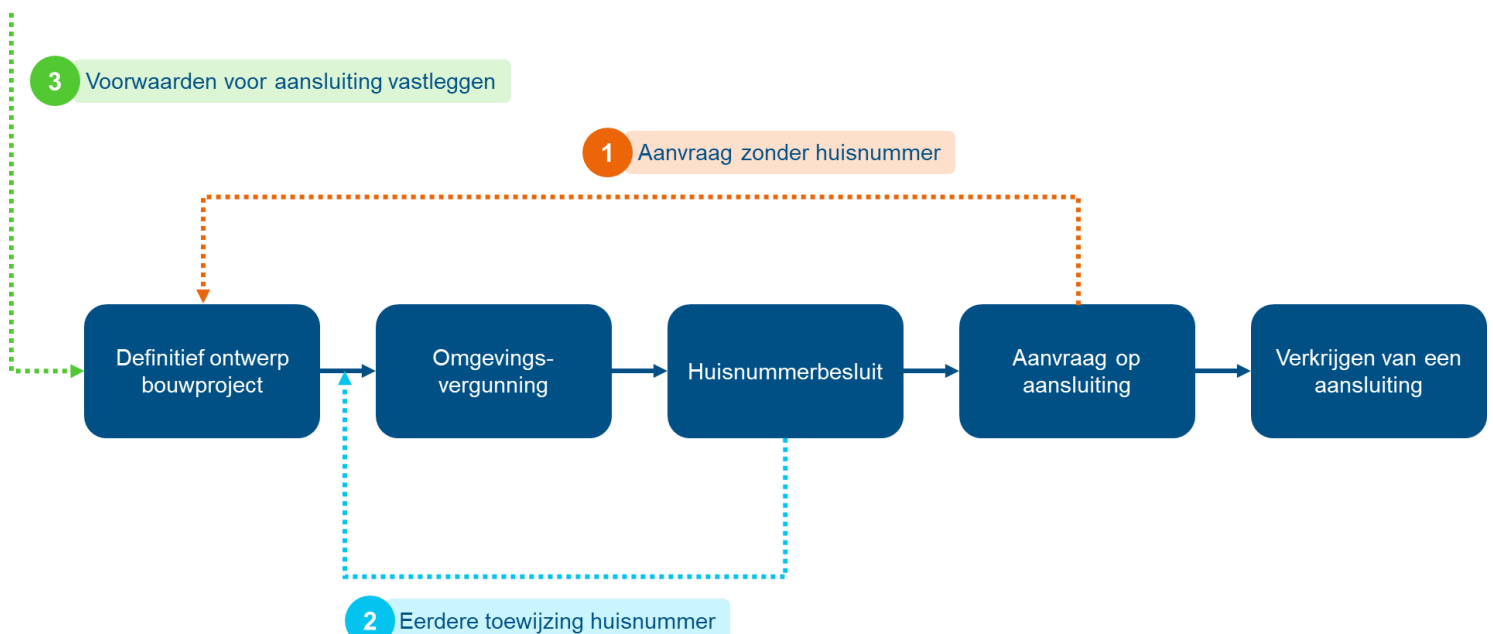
3 Voorwaarden voor aansluiting vastleggen

1 Aanvraag zonder huisnummer

Definitief ontwerp bouwproject

Omgevings-vergunning

Huisnummerbesluit

Aanvraag op aansluiting

Verkrijgen van een aansluiting

2 Eerdere toewijzing huisnummer